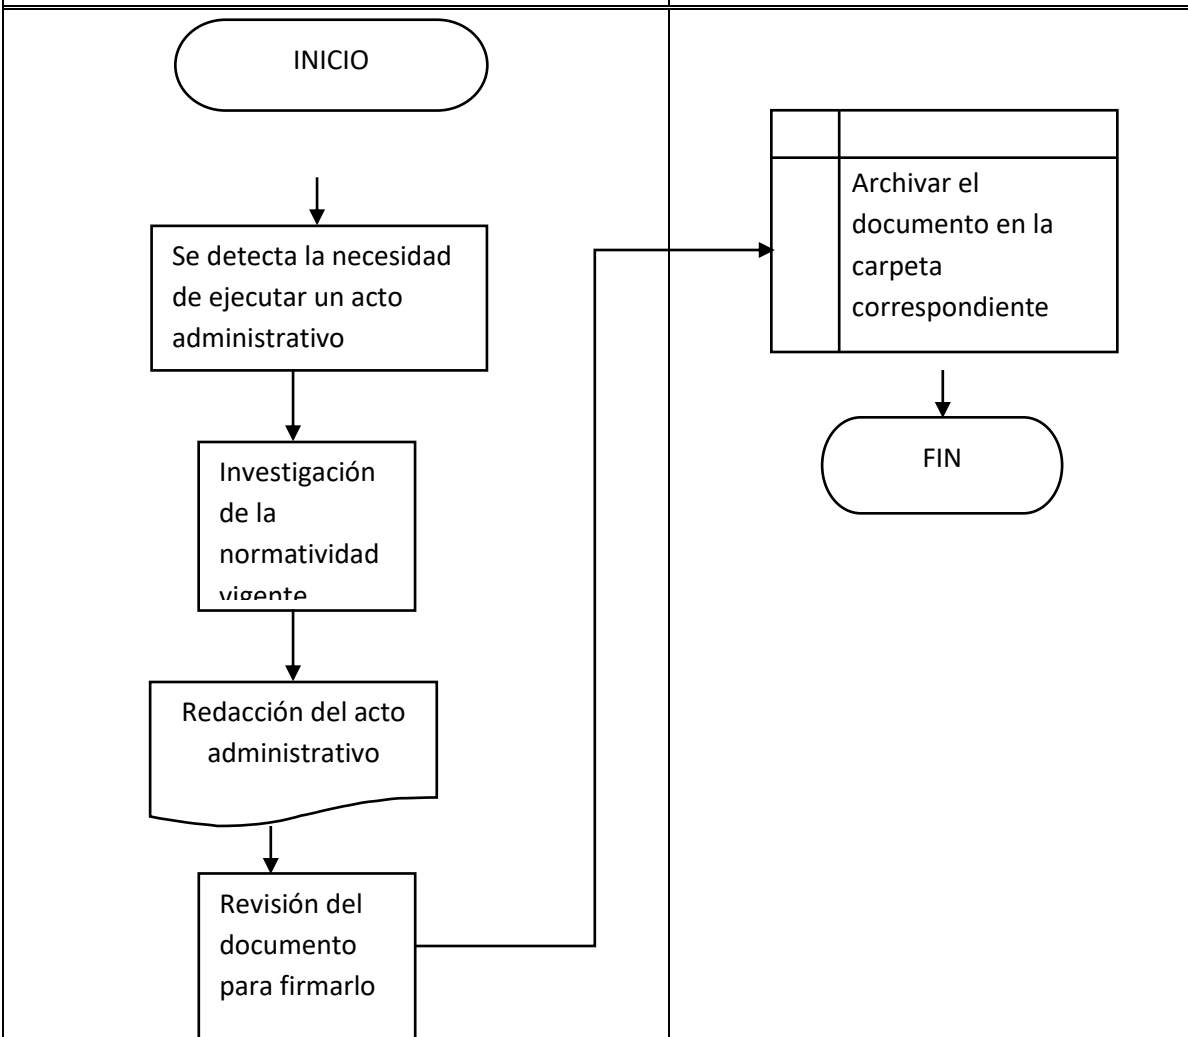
INICIO

Se detecta la necesidad de ejecutar un acto administrativo

Investigación de la normatividad vigente

Redacción del acto administrativo

Revisión del documento para firmarlo

Archivar el documento en la carpeta correspondiente

FIN